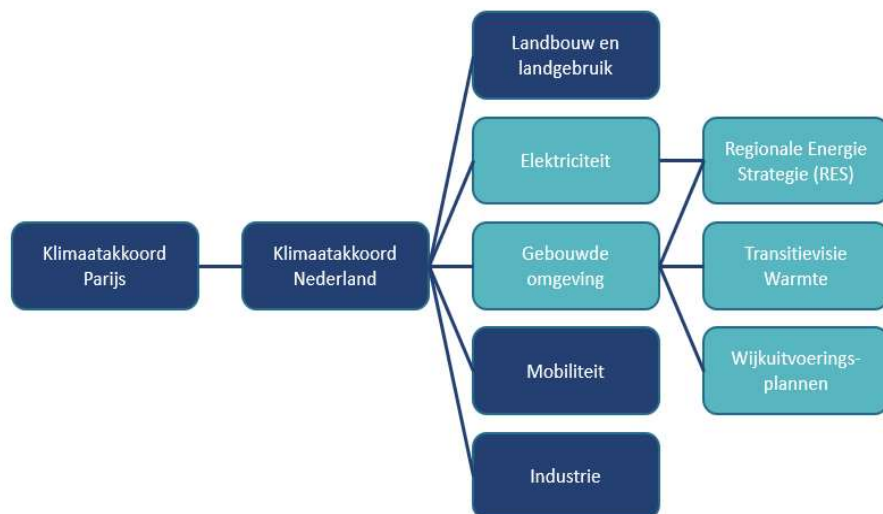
Klimaatakkoord Parijs

Klimaatakkoord Nederland

Landbouw en landgebruik

Elektriciteit

Gebouwde omgeving

Mobiliteit

Industrie

Regionale Energie Strategie (RES)

Transitievisie Warmte

Wijkuitvoeringsplannen